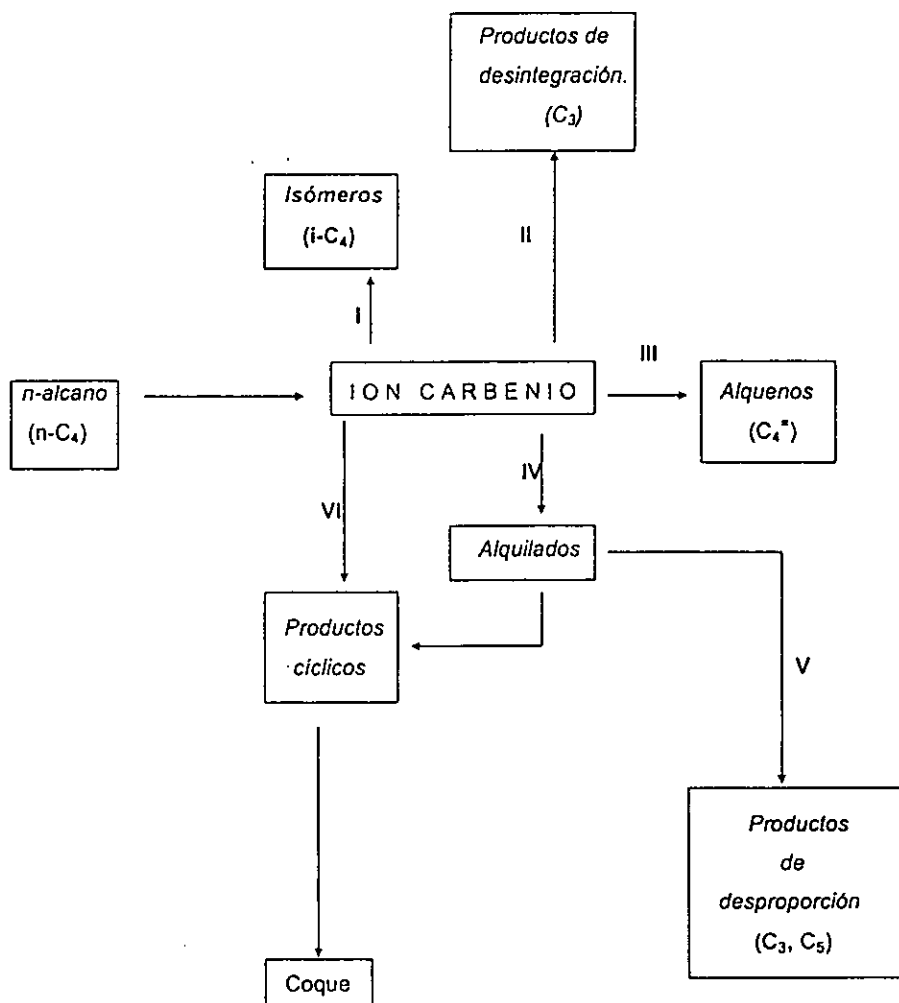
Productos de desintegración. $(C_3)$

Isómeros $(i\text{-}C_4)$

II

I

n-alcano $(n\text{-}C_4)$

ION CARBENIO

III

Alquenos $(C_4^=)$

IV

VI

Alquilados

Productos cíclicos

V

Productos de desproporción $(C_3, C_5)$

Coque